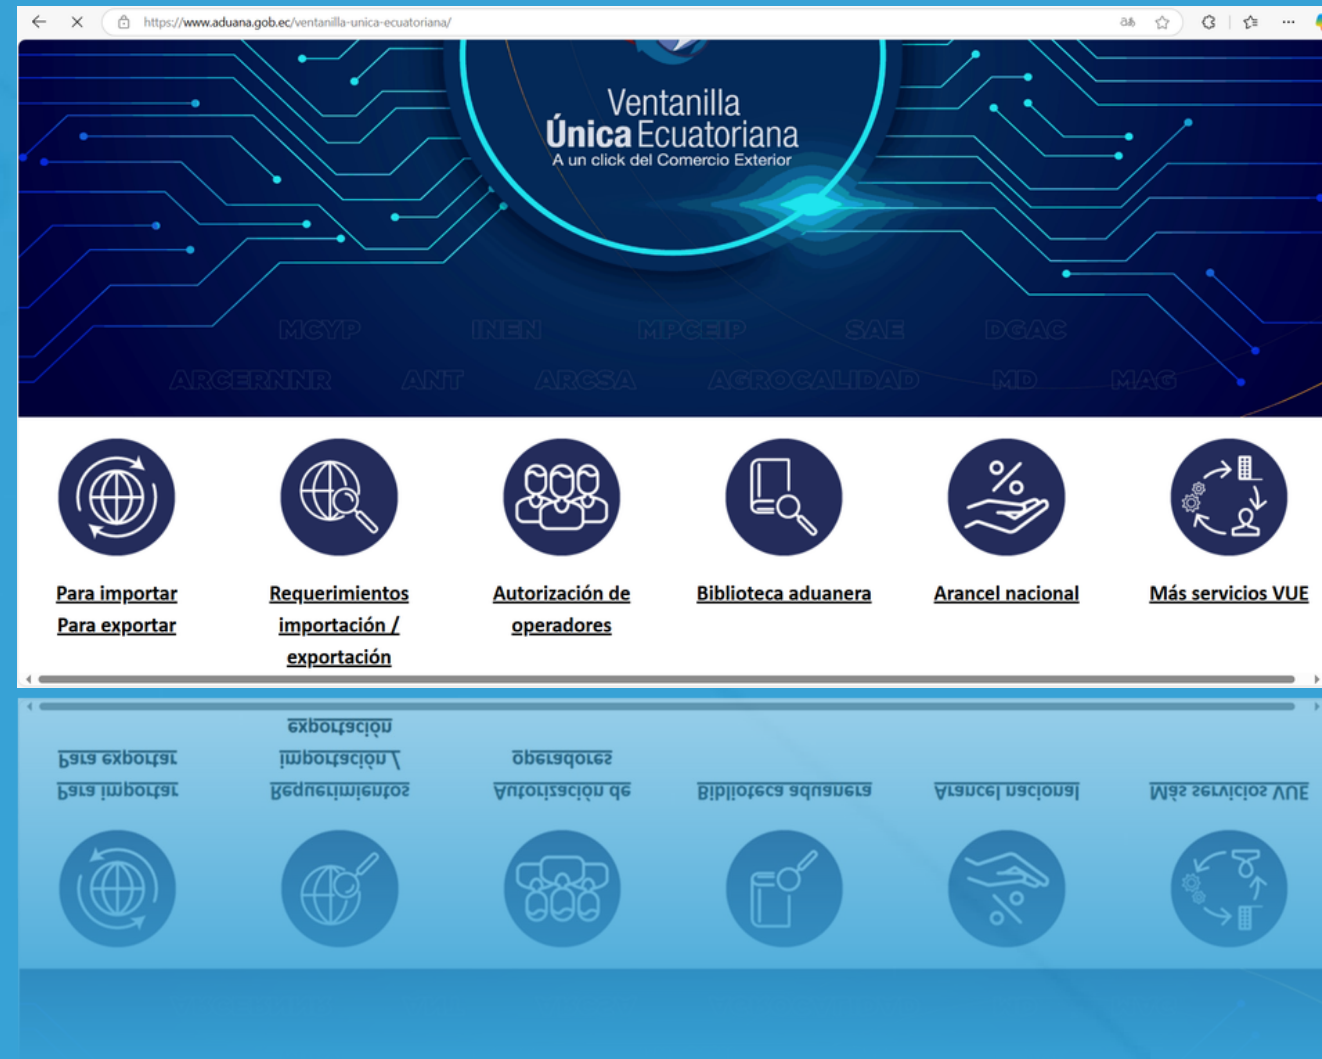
https://www.aduana.gob.ec/ventanilla-unica-ecuatoriana/

Ventanilla Única Ecuatoriana
A un click del Comercio Exterior

MCYP INEN MPCEIP SAE DGAC
ARCERNNR ANT ARCSA AGROCALIDAD MD MAG

Para importar
Para exportar

Requerimientos importación / exportación

Autorización de operadores

Biblioteca aduanera

Arancel nacional

Más servicios VUE